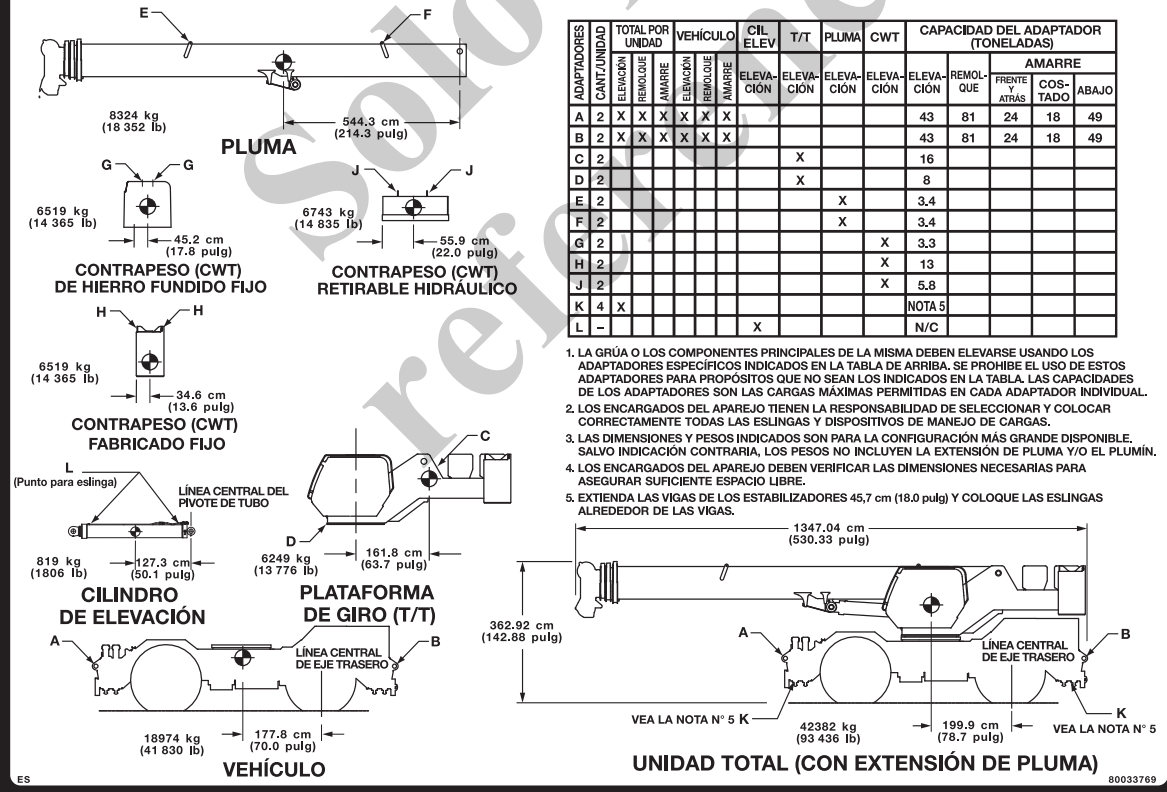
E
F
8324 kg
(18 352 lb)
544.3 cm
(214.3 pulg)
PLUMA

G G
6519 kg
(14 365 lb)
45.2 cm
(17.8 pulg)
CONTRAPESO (CWT)
DE HIERRO FUNDIDO FIJO

J J
6743 kg
(14 835 lb)
55.9 cm
(22.0 pulg)
CONTRAPESO (CWT)
RETIRABLE HIDRÁULICO

H H
6519 kg
(14 365 lb)
34.6 cm
(13.6 pulg)
CONTRAPESO (CWT)
FABRICADO FIJO

L
(Punto para eslinga)
LÍNEA CENTRAL DEL PIVOTE DE TUBO
819 kg
(1806 lb)
127.3 cm
(50.1 pulg)
CILINDRO
DE ELEVACIÓN

C
D
6249 kg
(13 776 lb)
161.8 cm
(63.7 pulg)
PLATAFORMA
DE GIRO (T/T)

A
B
LÍNEA CENTRAL DE EJE TRASERO
18974 kg
(41 830 lb)
177.8 cm
(70.0 pulg)
VEHÍCULO

| ADAPTADORES | CANT./UNIDAD | TOTAL POR UNIDAD ELEVACIÓN | TOTAL POR UNIDAD REMOLQUE | TOTAL POR UNIDAD AMARRE | VEHÍCULO ELEVACIÓN | VEHÍCULO REMOLQUE | VEHÍCULO AMARRE | CIL ELEV ELEVACIÓN | T/T ELEVACIÓN | PLUMA ELEVACIÓN | CWT ELEVACIÓN | CAPACIDAD DEL ADAPTADOR (TONELADAS) ELEVACIÓN | REMOLQUE | AMARRE FRENTE Y ATRÁS | AMARRE COSTADO | AMARRE ABAJO |
|---|---|---|---|---|---|---|---|---|---|---|---|---|---|---|---|---|
| A | 2 | X | X | X | X | X | X | | | | | 43 | 81 | 24 | 18 | 49 |
| B | 2 | X | X | X | X | X | X | | | | | 43 | 81 | 24 | 18 | 49 |
| C | 2 | | | | | | | | X | | | 16 | | | | |
| D | 2 | | | | | | | | X | | | 8 | | | | |
| E | 2 | | | | | | | | | X | | 3.4 | | | | |
| F | 2 | | | | | | | | | X | | 3.4 | | | | |
| G | 2 | | | | | | | | | | X | 3.3 | | | | |
| H | 2 | | | | | | | | | | X | 13 | | | | |
| J | 2 | | | | | | | | | | X | 5.8 | | | | |
| K | 4 | X | | | | | | | | | | NOTA 5 | | | | |
| L | – | | | | | | | X | | | | N/C | | | | |

1. LA GRÚA O LOS COMPONENTES PRINCIPALES DE LA MISMA DEBEN ELEVARSE USANDO LOS ADAPTADORES ESPECÍFICOS INDICADOS EN LA TABLA DE ARRIBA. SE PROHIBE EL USO DE ESTOS ADAPTADORES PARA PROPÓSITOS QUE NO SEAN LOS INDICADOS EN LA TABLA. LAS CAPACIDADES DE LOS ADAPTADORES SON LAS CARGAS MÁXIMAS PERMITIDAS EN CADA ADAPTADOR INDIVIDUAL.
2. LOS ENCARGADOS DEL APAREJO TIENEN LA RESPONSABILIDAD DE SELECCIONAR Y COLOCAR CORRECTAMENTE TODAS LAS ESLINGAS Y DISPOSITIVOS DE MANEJO DE CARGAS.
3. LAS DIMENSIONES Y PESOS INDICADOS SON PARA LA CONFIGURACIÓN MÁS GRANDE DISPONIBLE. SALVO INDICACIÓN CONTRARIA, LOS PESOS NO INCLUYEN LA EXTENSIÓN DE PLUMA Y/O EL PLUMÍN.
4. LOS ENCARGADOS DEL APAREJO DEBEN VERIFICAR LAS DIMENSIONES NECESARIAS PARA ASEGURAR SUFICIENTE ESPACIO LIBRE.
5. EXTIENDA LAS VIGAS DE LOS ESTABILIZADORES 45,7 cm (18.0 pulg) Y COLOQUE LAS ESLINGAS ALREDEDOR DE LAS VIGAS.

1347.04 cm
(530.33 pulg)
362.92 cm
(142.88 pulg)
A
B
LÍNEA CENTRAL DE EJE TRASERO
VEA LA NOTA N° 5 K
42382 kg
(93 436 lb)
199.9 cm
(78.7 pulg)
K
VEA LA NOTA N° 5
UNIDAD TOTAL (CON EXTENSIÓN DE PLUMA)

Solo referencia

ES
80033769